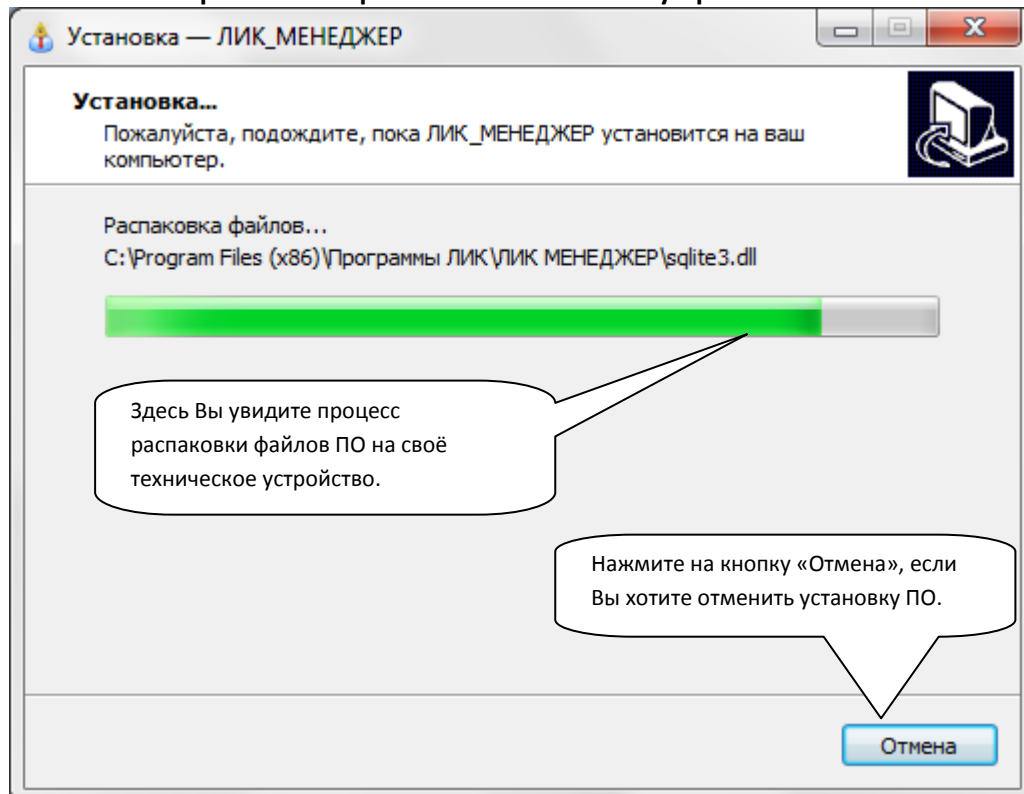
Установка — ЛИК_МЕНЕДЖЕР

Установка...
Пожалуйста, подождите, пока ЛИК_МЕНЕДЖЕР установится на ваш компьютер.

Распаковка файлов...
C:\Program Files (x86)\Программы ЛИК\ЛИК МЕНЕДЖЕР\sqlite3.dll

Здесь Вы увидите процесс распаковки файлов ПО на своё техническое устройство.

Нажмите на кнопку «Отмена», если Вы хотите отменить установку ПО.

Отмена